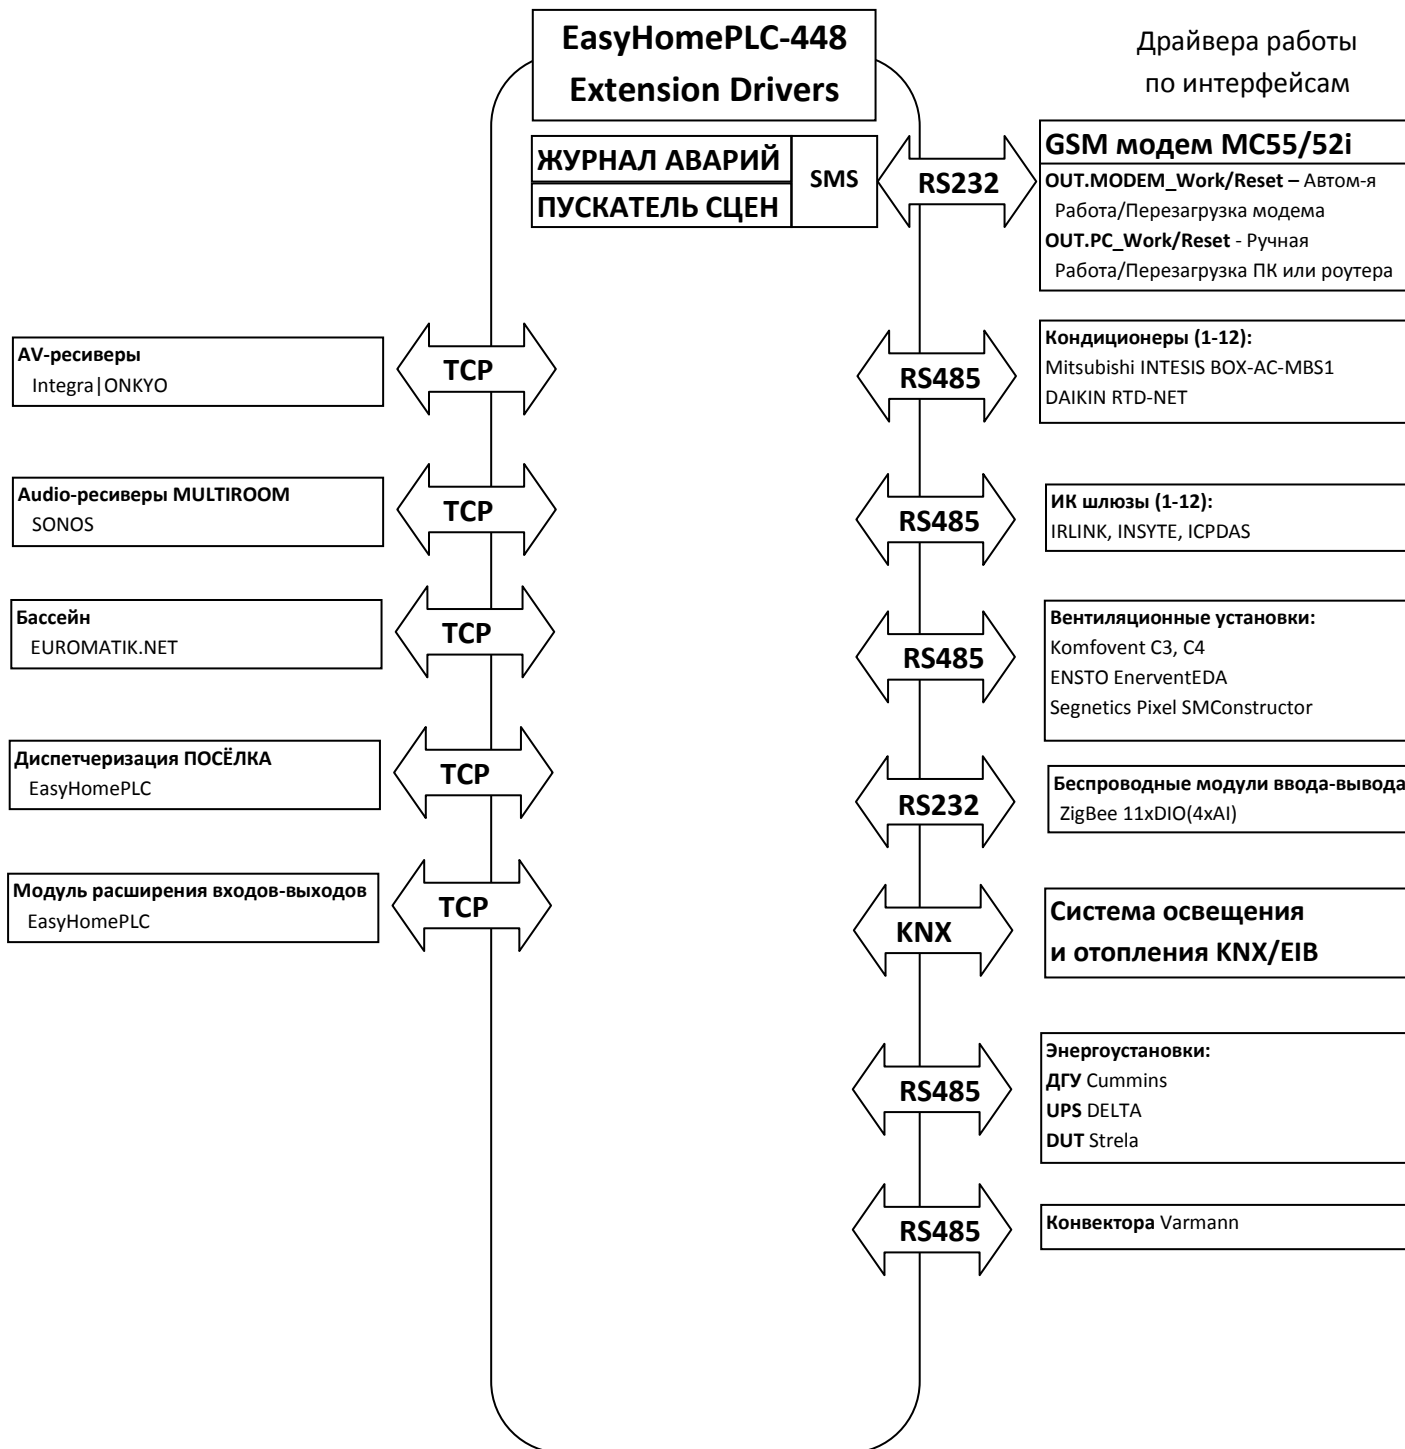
EasyHomePLC-448
Extension Drivers

Драйвера работы
по интерфейсам

ЖУРНАЛ АВАРИЙ
ПУСКАТЕЛЬ СЦЕН
SMS

RS232

GSM модем MC55/52i
OUT.MODEM_Work/Reset – Автом-я Работа/Перезагрузка модема
OUT.PC_Work/Reset - Ручная Работа/Перезагрузка ПК или роутера

AV-ресиверы
Integra|ONKYO

TCP

RS485

Кондиционеры (1-12):
Mitsubishi INTESIS BOX-AC-MBS1
DAIKIN RTD-NET

Audio-ресиверы MULTIROOM
SONOS

TCP

RS485

ИК шлюзы (1-12):
IRLINK, INSYTE, ICPDAS

Бассейн
EUROMATIK.NET

TCP

RS485

Вентиляционные установки:
Komfovent C3, C4
ENSTO EnerventEDA
Segnetics Pixel SMConstructor

Диспетчеризация ПОСЁЛКА
EasyHomePLC

TCP

RS232

Беспроводные модули ввода-вывода
ZigBee 11xDIO(4xAI)

Модуль расширения входов-выходов
EasyHomePLC

TCP

KNX

Система освещения
и отопления KNX/EIB

RS485

Энергоустановки:
ДГУ Cummins
UPS DELTA
DUT Strela

RS485

Конвектора Varmann